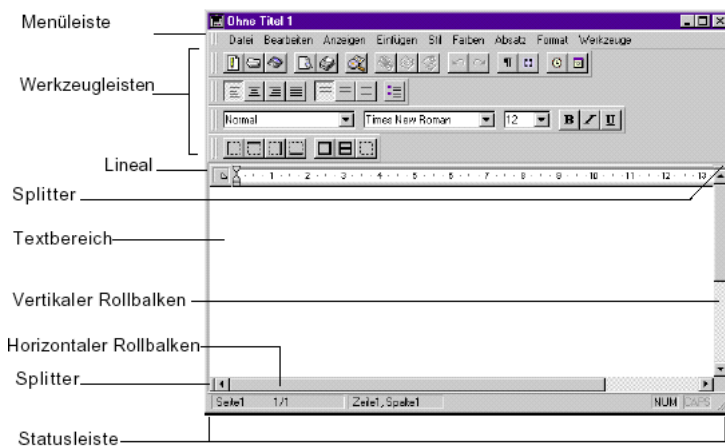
Menüleiste

Ohne Titel 1

Datei Bearbeiten Anzeigen Einfügen Stil Farben Absatz Format Werkzeuge

Werkzeugleisten

Normal

Times New Roman

12

B I U

Lineal

1 2 3 4 5 6 7 8 9 10 11 12 13

Splitter

Textbereich

Vertikaler Rollbalken

Horizontaler Rollbalken

Splitter

Seite1 1/1 Zeile1, Spalte1 NUM CAPS

Statusleiste